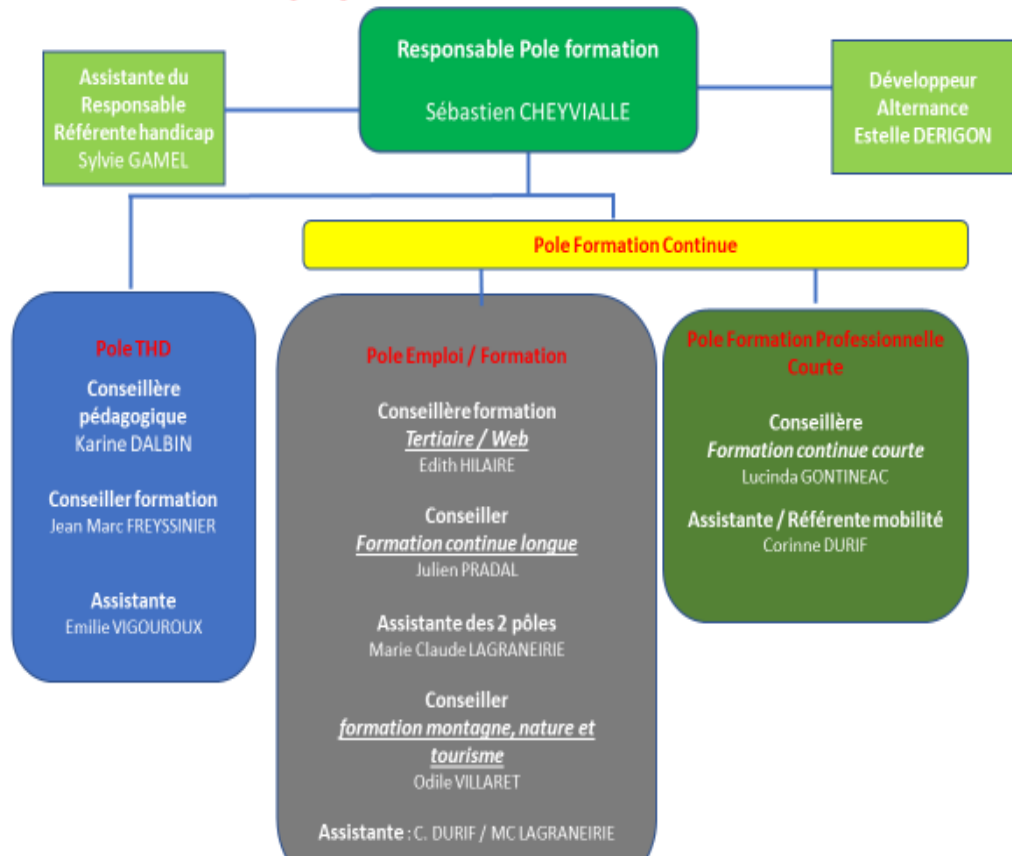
Responsable Pole formation

Sébastien CHEYVIALLE

Assistante du Responsable Référente handicap
Sylvie GAMEL

Développeur Alternance
Estelle DERIGON

Pole Formation Continue

Pole THD

Conseillère pédagogique
Karine DALBIN

Conseiller formation
Jean Marc FREYSSINIER

Assistante
Emilie VIGOUROUX

Pole Emploi / Formation

Conseillère formation
Tertiaire / Web
Edith HILAIRE

Conseiller
Formation continue longue
Julien PRADAL

Assistante des 2 pôles
Marie Claude LAGRANEIRIE

Conseiller
formation montagne, nature et tourisme
Odile VILLARET

Assistante : C. DURIF / MC LAGRANEIRIE

Pole Formation Professionnelle Courte

Conseillère
Formation continue courte
Lucinda GONTINEAC

Assistante / Référente mobilité
Corinne DURIF